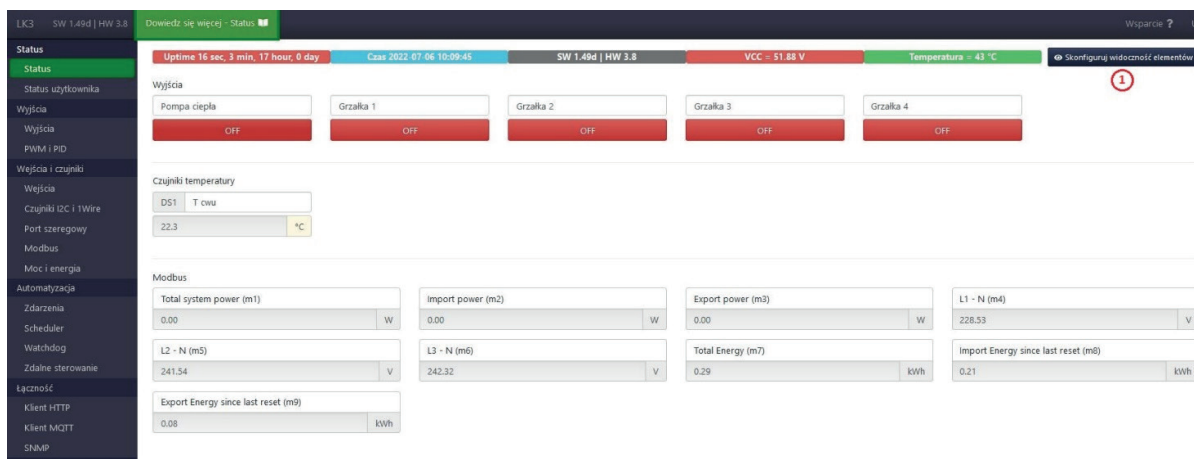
LK3 SW 1.49d | HW 3.8 Dowiedz się więcej - Status Wsparcie ?

Status
Status
Status użytkownika
Wyjścia
Wyjścia
PWM i PID
Wejścia i czujniki
Wejścia
Czujniki I2C i 1Wire
Port szeregowy
Modbus
Moc i energia
Automatyzacja
Zdarzenia
Scheduler
Watchdog
Zdalne sterowanie
Łączność
Klient HTTP
Klient MQTT
SNMP

Uptime 16 sec, 3 min, 17 hour, 0 day | Czas 2022-07-06 10:09:45 | SW 1.49d | HW 3.8 | VCC = 51.88 V | Temperatura = 43 °C | Skonfiguruj widoczność elementów

1

Wyjścia
Pompa ciepła
OFF
Grzałka 1
OFF
Grzałka 2
OFF
Grzałka 3
OFF
Grzałka 4
OFF

Czujniki temperatury
DS1 T cwu
22.3 °C

Modbus
Total system power (m1)
0.00 W
Import power (m2)
0.00 W
Export power (m3)
0.00 W
L1 - N (m4)
228.53 V
L2 - N (m5)
241.54 V
L3 - N (m6)
242.32 V
Total Energy (m7)
0.29 kWh
Import Energy since last reset (m8)
0.21 kWh
Export Energy since last reset (m9)
0.08 kWh